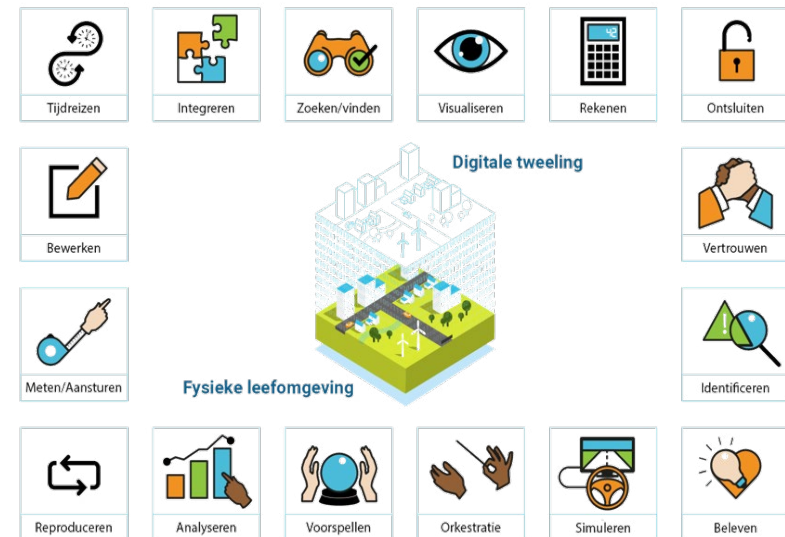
Tijdreizen

Integreren

Zoeken/vinden

Visualiseren

42

Rekenen

Ontsluiten

Digitale tweeling

Bewerken

Vertrouwen

Meten/Aansturen

Identificeren

Fysieke leefomgeving

Reproduceren

Analyseren

Voorspellen

Orkestratie

Simuleren

Beleven